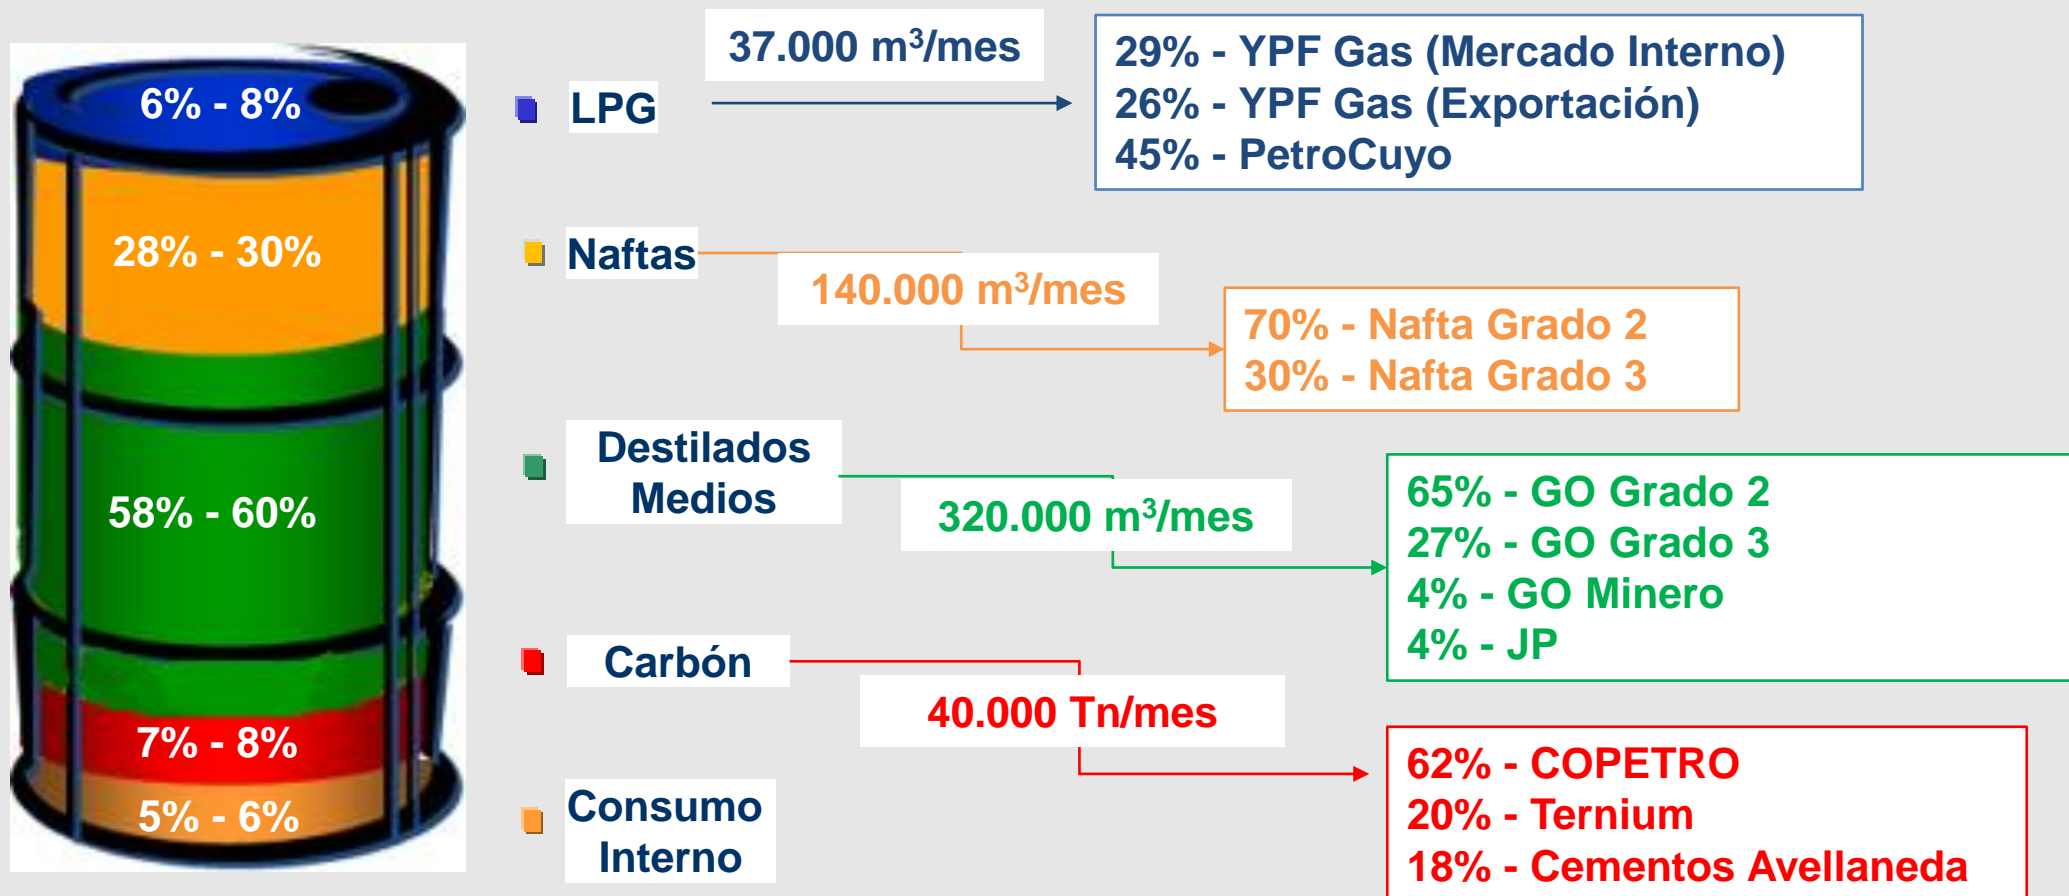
6% - 8%

28% - 30%

58% - 60%

7% - 8%

5% - 6%

LPG

37.000 m$^3$/mes

29% - YPF Gas (Mercado Interno)
26% - YPF Gas (Exportación)
45% - PetroCuyo

Naftas

140.000 m$^3$/mes

70% - Nafta Grado 2
30% - Nafta Grado 3

Destilados Medios

320.000 m$^3$/mes

65% - GO Grado 2
27% - GO Grado 3
4% - GO Minero
4% - JP

Carbón

40.000 Tn/mes

62% - COPETRO
20% - Ternium
18% - Cementos Avellaneda

Consumo Interno